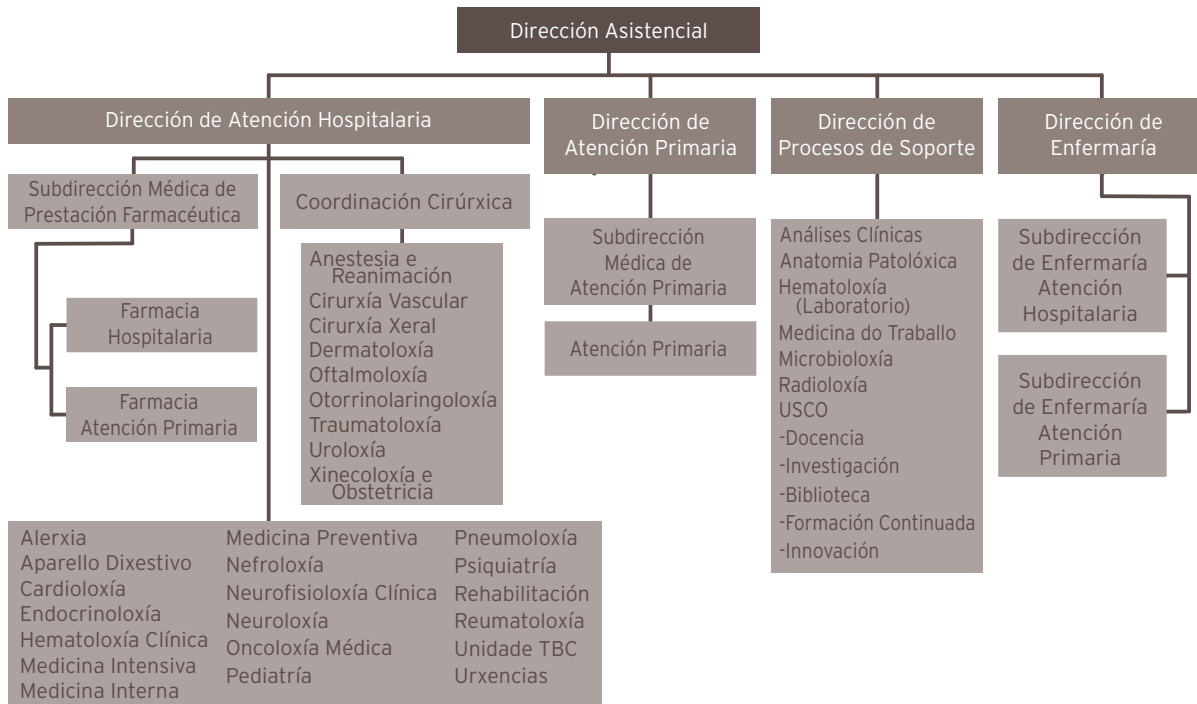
Dirección Asistencial

Dirección de Atención Hospitalaria

Dirección de Atención Primaria

Dirección de Procesos de Soporte

Dirección de Enfermaría

Subdirección Médica de Prestación Farmacéutica

Coordinación Cirúrxica

Farmacia Hospitalaria

Farmacia Atención Primaria

Anestesia e Reanimación
Cirurxía Vascular
Cirurxía Xeral
Dermatoloxía
Oftalmoloxía
Otorrinolaringoloxía
Traumatoloxía
Uroloxía
Xinecoloxía e Obstetricia

Subdirección Médica de Atención Primaria

Atención Primaria

Análises Clínicas
Anatomia Patolóxica
Hematoloxía (Laboratorio)
Medicina do Traballo
Microbioloxía
Radioloxía
USCO
-Docencia
-Investigación
-Biblioteca
-Formación Continuada
-Innovación

Subdirección de Enfermaría Atención Hospitalaria

Subdirección de Enfermaría Atención Primaria

Alerxia
Aparello Dixestivo
Cardioloxía
Endocrinoloxía
Hematoloxía Clínica
Medicina Intensiva
Medicina Interna

Medicina Preventiva
Nefroloxía
Neurofisioloxía Clínica
Neuroloxía
Oncoloxía Médica
Pediatría

Pneumoloxía
Psiquiatría
Rehabilitación
Reumatoloxía
Unidade TBC
Urxencias